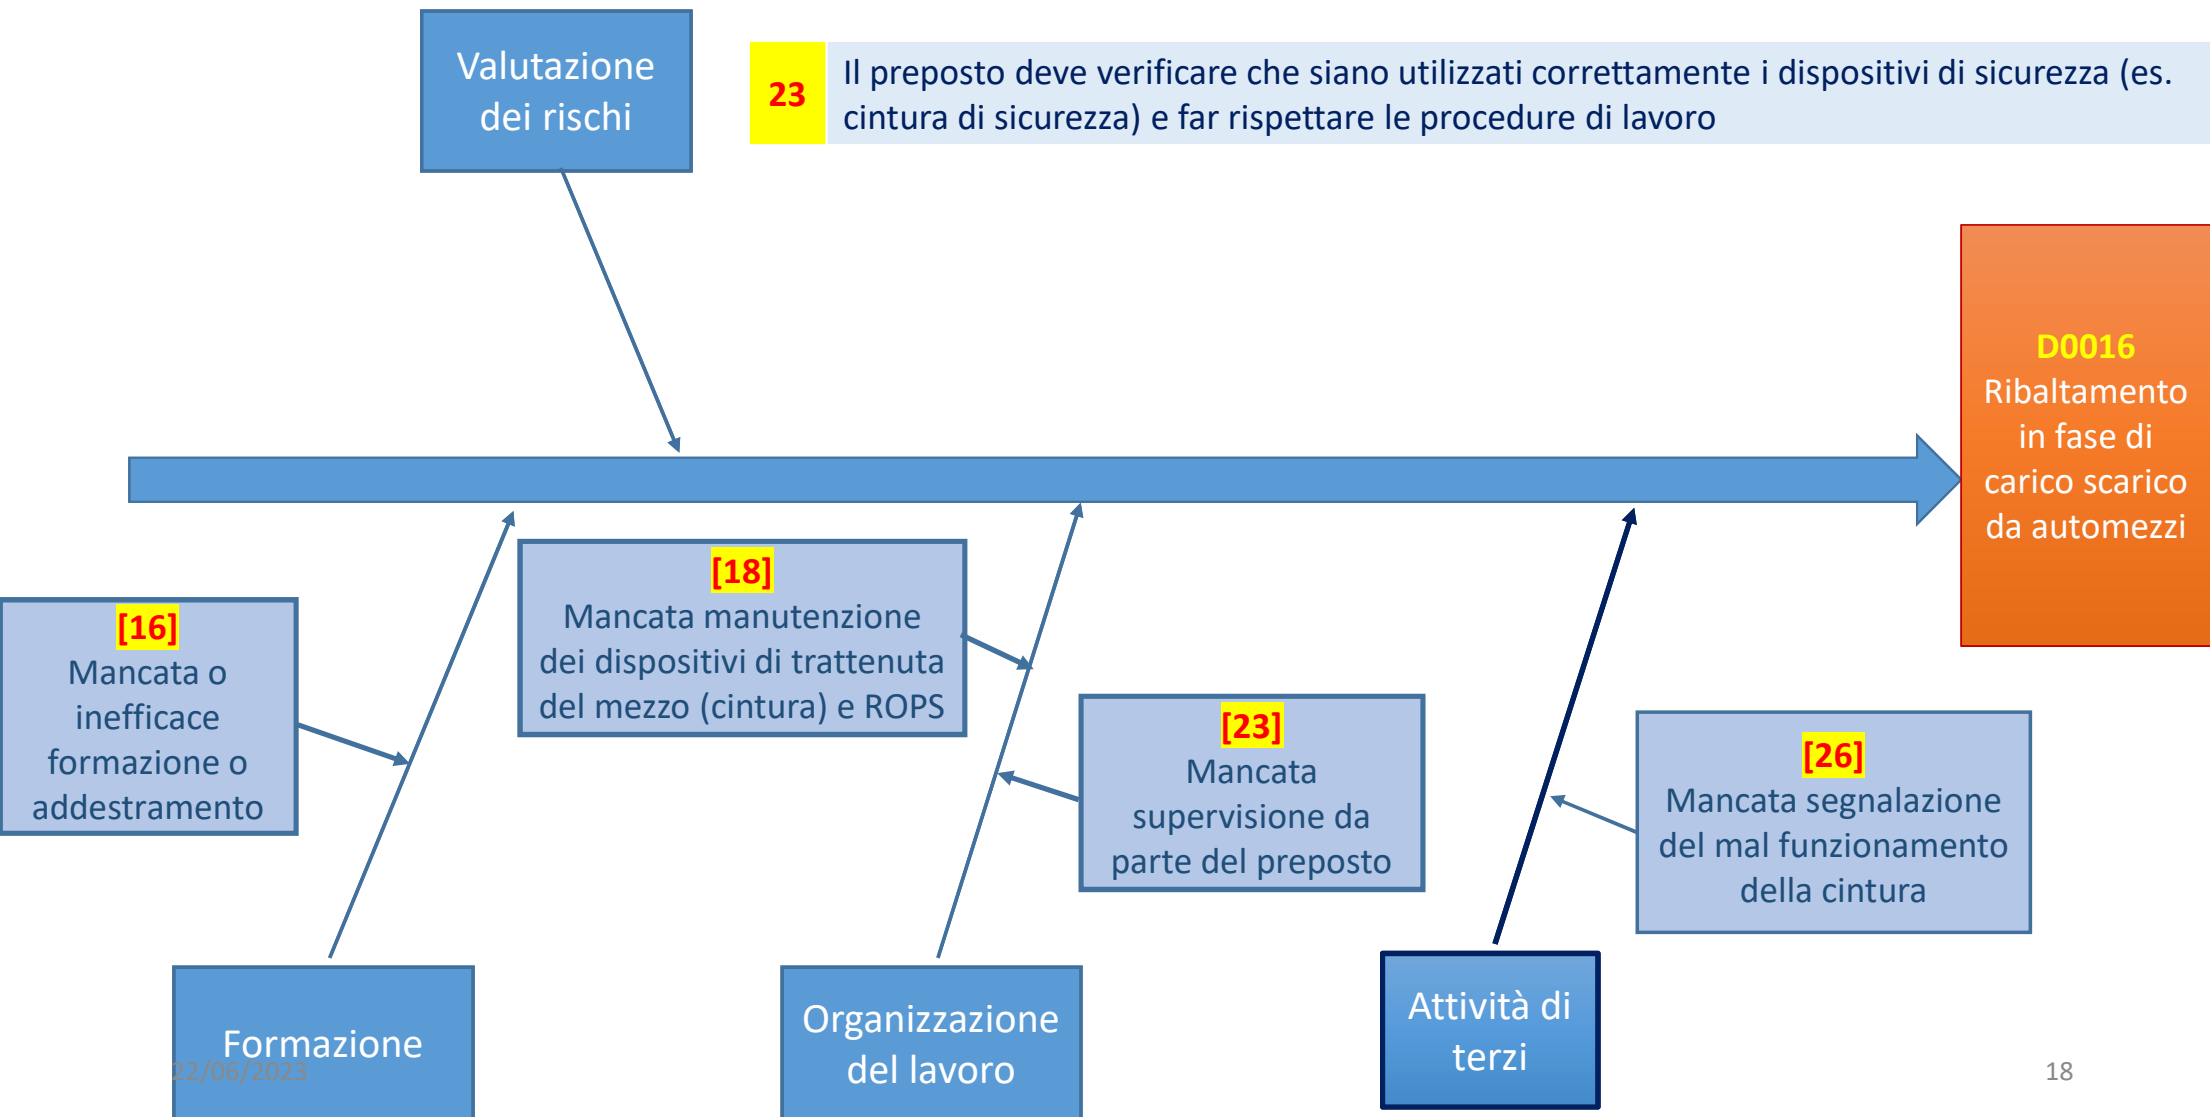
Valutazione dei rischi

23 Il preposto deve verificare che siano utilizzati correttamente i dispositivi di sicurezza (es. cintura di sicurezza) e far rispettare le procedure di lavoro

D0016
Ribaltamento in fase di carico scarico da automezzi

[16]
Mancata o inefficace formazione o addestramento

[18]
Mancata manutenzione dei dispositivi di trattenuta del mezzo (cintura) e ROPS

[23]
Mancata supervisione da parte del preposto

[26]
Mancata segnalazione del mal funzionamento della cintura

Formazione

Organizzazione del lavoro

Attività di terzi

22/06/2023

18